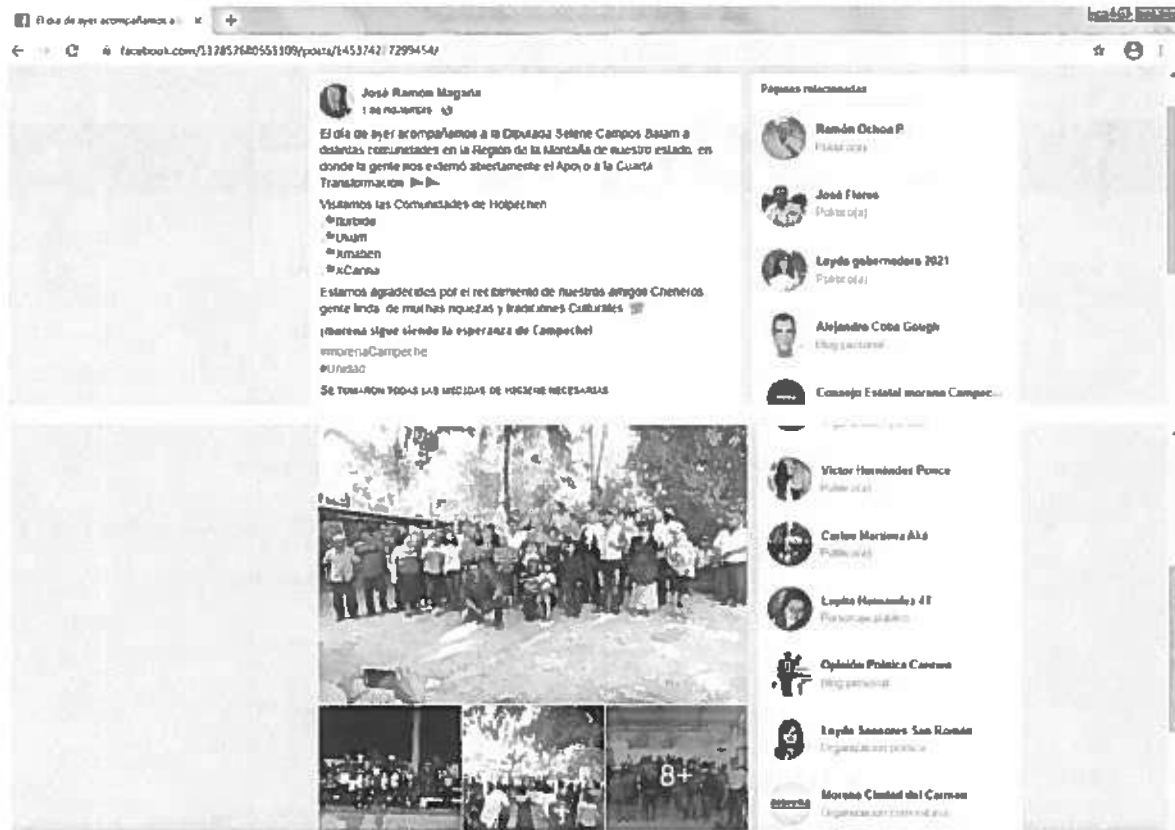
El día de ayer acompañamos a l ×

facebook.com/1378576805551O9/posts/1453742 7299454/

José Ramón Magaña
1 de noviembre

El día de ayer acompañamos a la Diputada Selene Campos Balam a distintas comunidades en la Región de la Montaña de nuestro estado, en donde la gente nos externó abiertamente el Apoyo a la Cuarta Transformación

Visitamos las Comunidades de Holpechen
#Bolonchen
#Ukum
#Xmaben
#XCanha

Estamos agradecidos por el recibimiento de nuestros amigos Cheneros gente linda de muchas riquezas y tradiciones Culturales

¡Morena sigue siendo la esperanza de Campeche!

#morenaCampeche
#Unidad

SE TOMARON TODAS LAS MEDIDAS DE HIGIENE NECESARIAS

8+

Páginas relacionadas

Ramón Ochoa P.
Político(a)

José Flores
Político(a)

Layda gobernadora 2021
Político(a)

Alejandro Coba Gough
Blog personal

Consejo Estatal morena Campec...

Víctor Hernández Ponce
Político(a)

Carlos Martínez Aké
Político(a)

Layda Hernández 4T
Persona pública

Opinión Política Carmen
Blog personal

Layda Sansores San Román
Organización política

Morena Ciudad del Carmen
Organización comunitaria